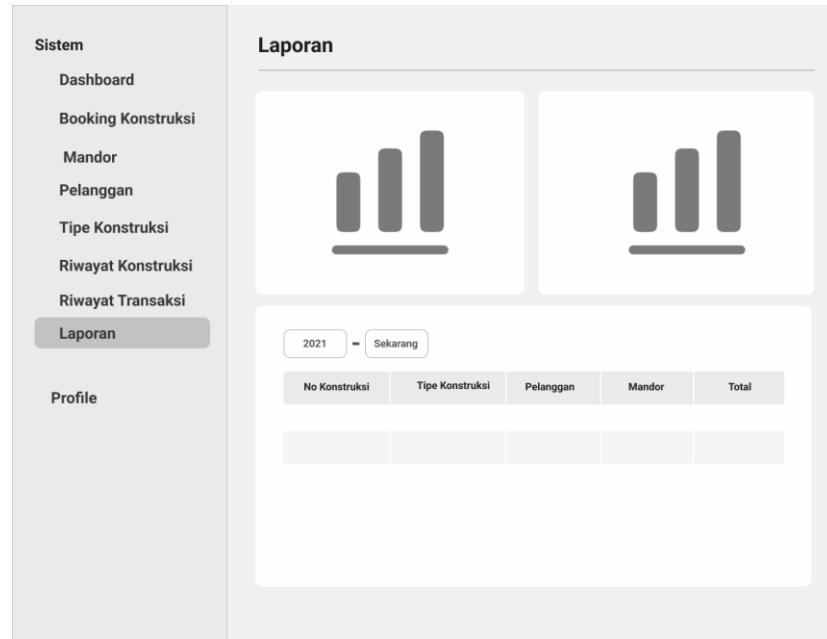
Sistem
Dashboard
Booking Konstruksi
Mandor
Pelanggan
Tipe Konstruksi
Riwayat Konstruksi
Riwayat Transaksi
Laporan

Profile

Laporan

2021 - Sekarang

| No Konstruksi | Tipe Konstruksi | Pelanggan | Mandor | Total |
|---|---|---|---|---|
| | | | | |
| | | | | |